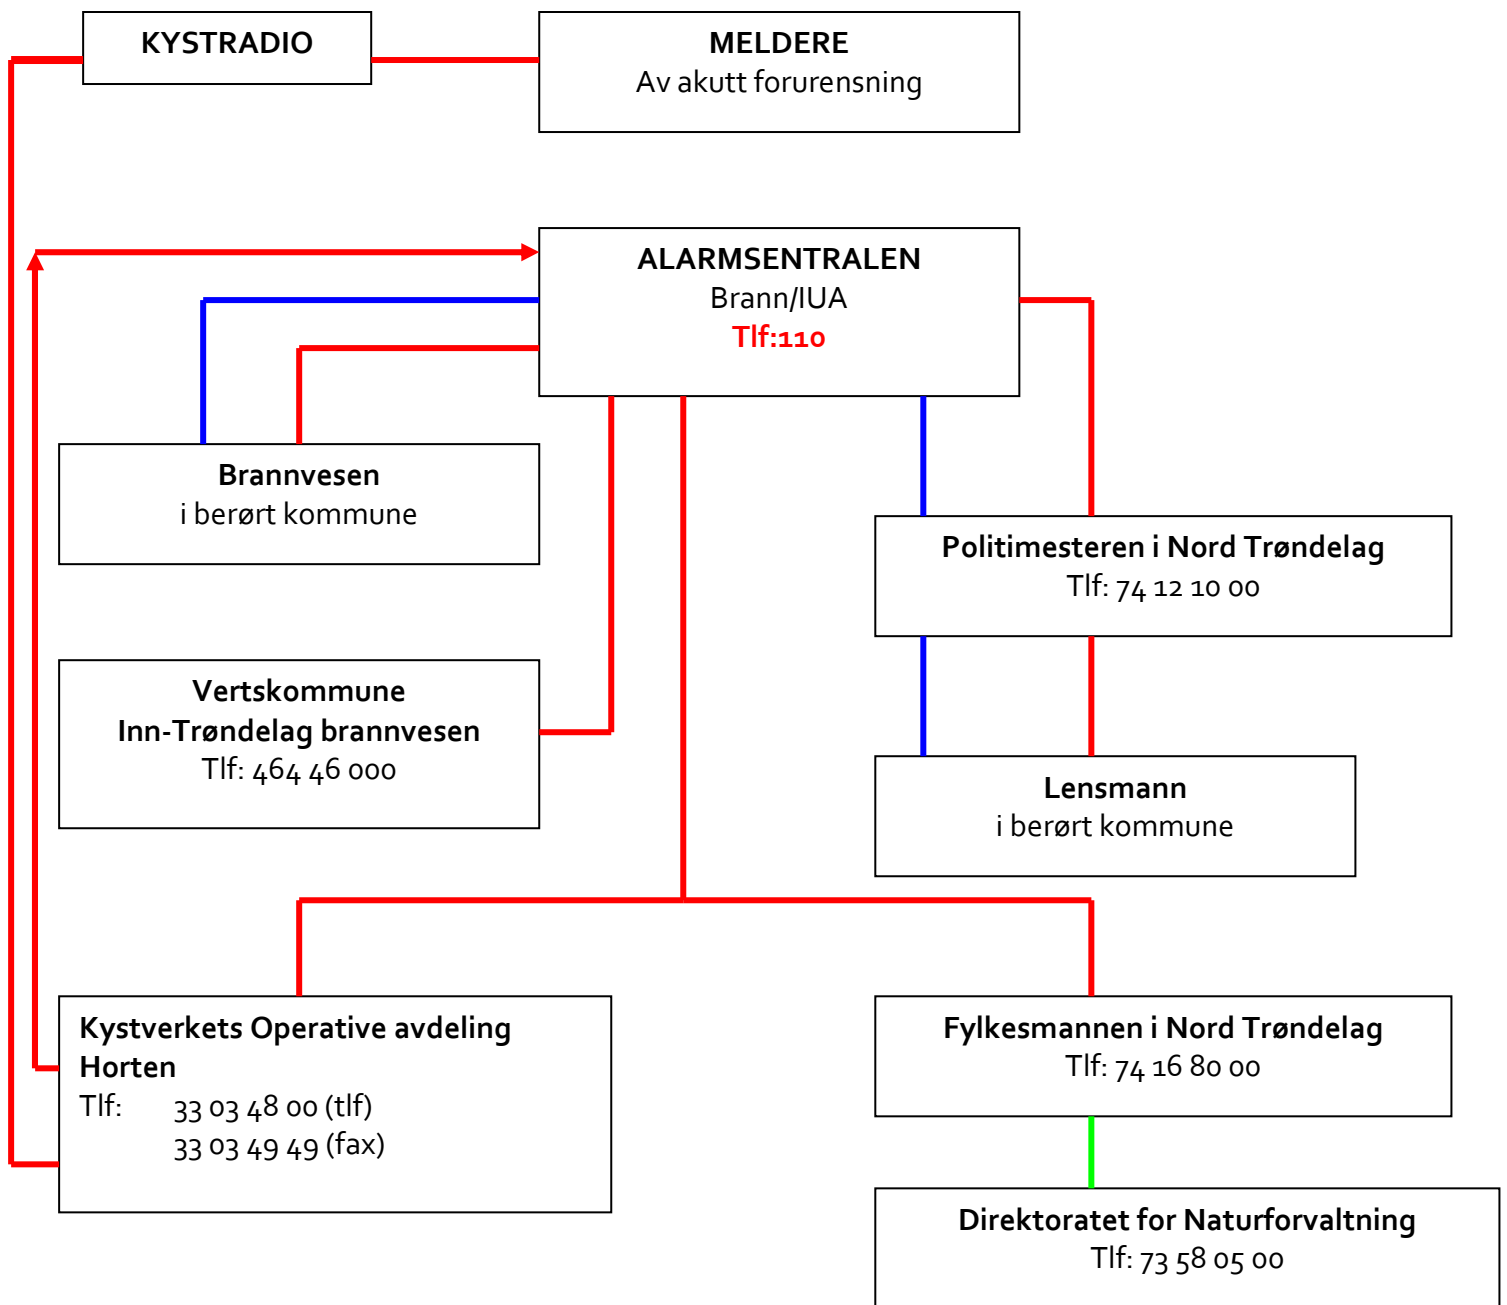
KYSTRADIO

MELDERE
Av akutt forurensning

ALARMSENTRALEN
Brann/IUA
Tlf:110

Brannvesen
i berørt kommune

Politimesteren i Nord Trøndelag
Tlf: 74 12 10 00

Vertskommune
Inn-Trøndelag brannvesen
Tlf: 464 46 000

Lensmann
i berørt kommune

Kystverkets Operative avdeling Horten
Tlf: 33 03 48 00 (tlf)
33 03 49 49 (fax)

Fylkesmannen i Nord Trøndelag
Tlf: 74 16 80 00

Direktoratet for Naturforvaltning
Tlf: 73 58 05 00